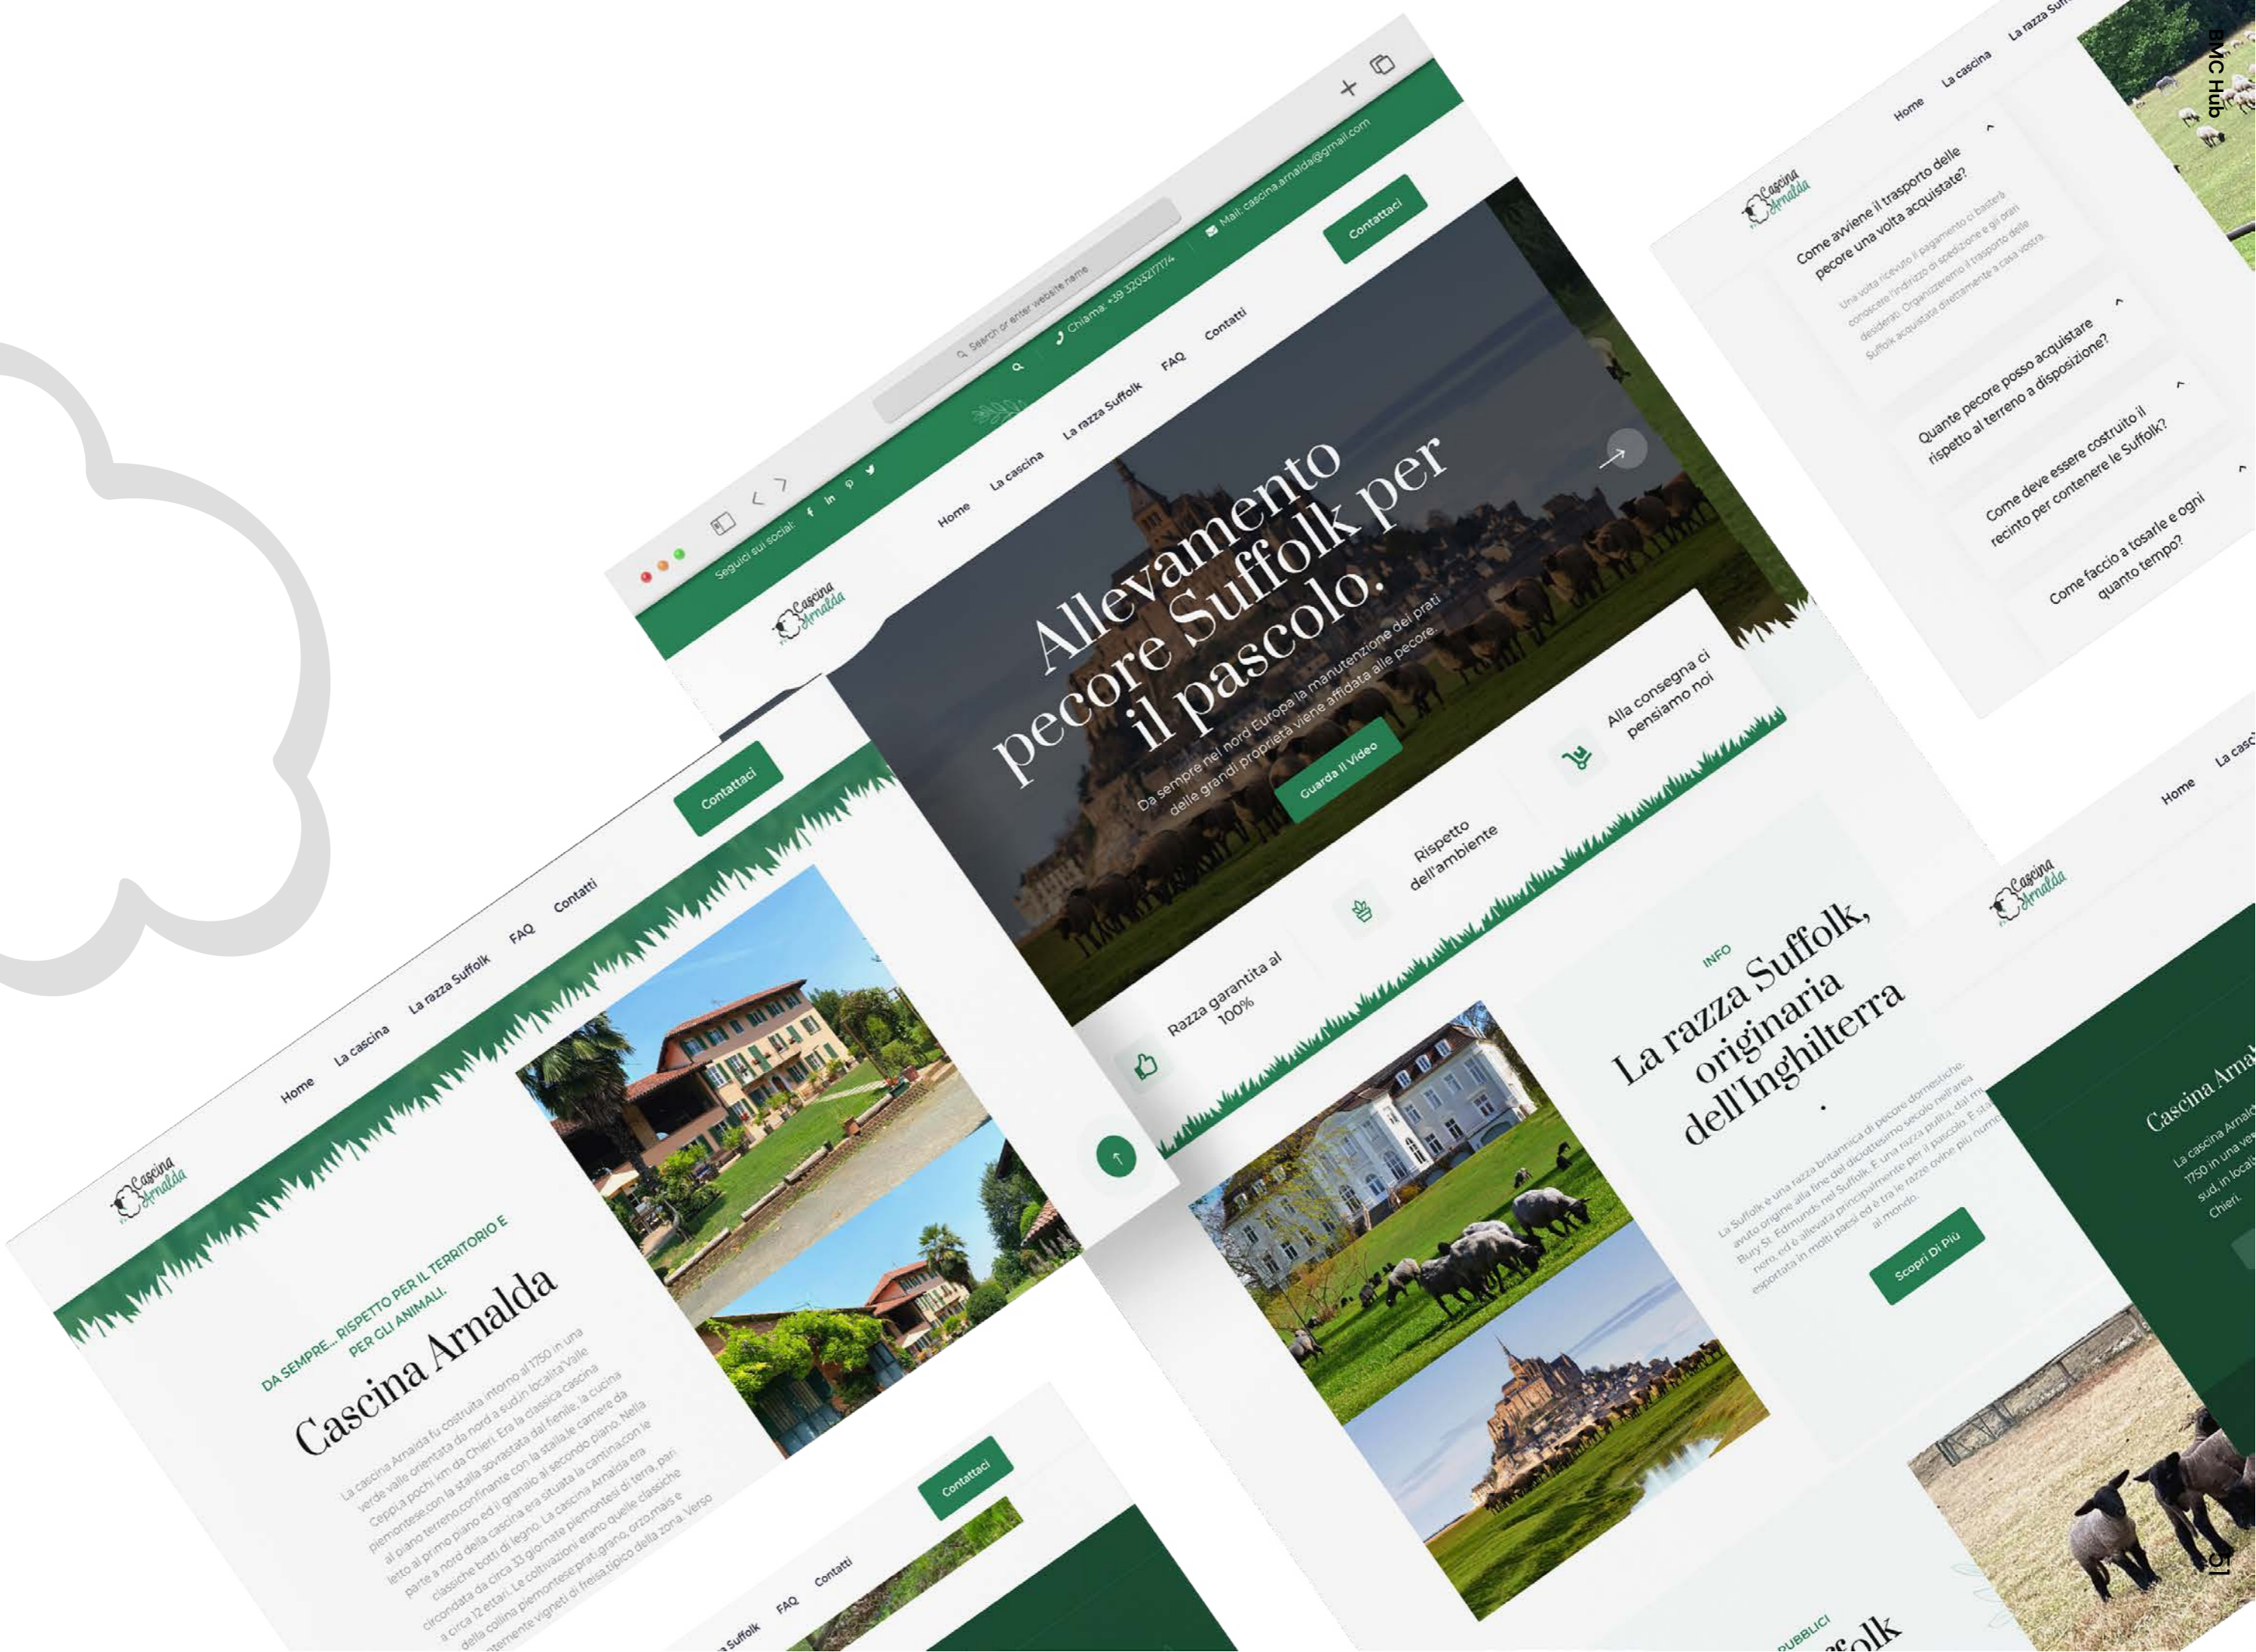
BMC Hub

Seguici sui social: f in p t
Search or enter website name
Chiama: +39 3203217174
Mail: cascina.arnalda@gmail.com

Cascina Arnalda
Home La cascina La razza Suffolk FAQ Contatti
Contattaci

Allevamento pecore Suffolk per il pascolo.
Da sempre nel nord Europa la manutenzione dei prati delle grandi proprietà viene affidata alle pecore.
Guarda Il Video

Razza garantita al 100%
Rispetto dell'ambiente
Alla consegna ci pensiamo noi

INFO
La razza Suffolk, originaria dell'Inghilterra
La Suffolk è una razza britannica di pecore domestiche, avuto origine alla fine del diciottesimo secolo nell'area Bury St. Edmunds nel Suffolk. È una razza pulita, dal muso nero, ed è allevata principalmente per il pascolo. È sta esportata in molti paesi ed è tra le razze ovine più numerose al mondo.
Scopri Di Più

Cascina Arnalda
Home La cascina La razza Suffolk FAQ Contatti
Contattaci
DA SEMPRE... RISPETTO PER IL TERRITORIO E PER GLI ANIMALI.
Cascina Arnalda
La cascina Arnalda fu costruita intorno al 1750 in una verde valle orientata da nord a sud, in località Valle Ceppi, a pochi km da Chieri. Era la classica cascina piemontese con la stalla sovrastata dal fienile, la cucina al piano terreno confinante con la stalla, le camere da letto al primo piano ed il granaio al secondo piano. Nella parte a nord della cascina era situata la cantina con le classiche botti di legno. La cascina Arnalda era circondata da circa 33 giornate piemontesi di terra, pari a circa 12 ettari. Le coltivazioni erano quelle classiche della collina piemontese: prati, grano, orzo, mais e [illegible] vigneti di freisa, tipico della zona. Verso

Home La cascina La razza Suffolk
Come avviene il trasporto delle pecore una volta acquistate?
Una volta ricevuto il pagamento ci basterà conoscere l'indirizzo di spedizione e gli orari desiderati. Organizzeremo il trasporto delle Suffolk acquistate direttamente a casa vostra.
Quante pecore posso acquistare rispetto al terreno a disposizione?
Come deve essere costruito il recinto per contenere le Suffolk?
Come faccio a tosarle e ogni quanto tempo?

Home La casc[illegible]
Cascina Arnalda
Cascina Arna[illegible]
La cascina Arnald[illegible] 1750 in una ve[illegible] sud, in locali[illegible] Chieri.

Contattaci
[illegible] Suffolk FAQ Contatti
PUBBLICI
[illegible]folk